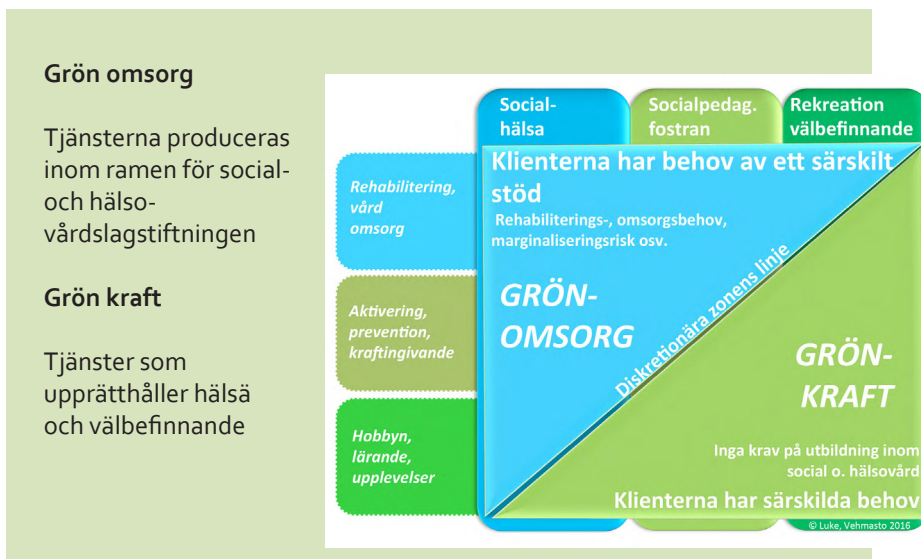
Grön omsorg

Tjänsterna produceras inom ramen för social- och hälsovårdslagstiftningen

Grön kraft

Tjänster som upprätthåller hälsä och välbefinnande

Social-hälsa

Socialpedag. fostran

Rekreation välbefinnande

Rehabilitering, vård omsorg

Aktivering, prevention, kraftingivande

Hobbyn, lärande, upplevelser

Klienterna har behov av ett särskilt stöd

Rehabiliterings-, omsorgsbehov, marginaliseringsrisk osv.

GRÖN-OMSORG

Diskretionära zonens linje

GRÖN-KRAFT

Inga krav på utbildning inom social o. hälsovård

Klienterna har särskilda behov

© Luke, Vehmasto 2016